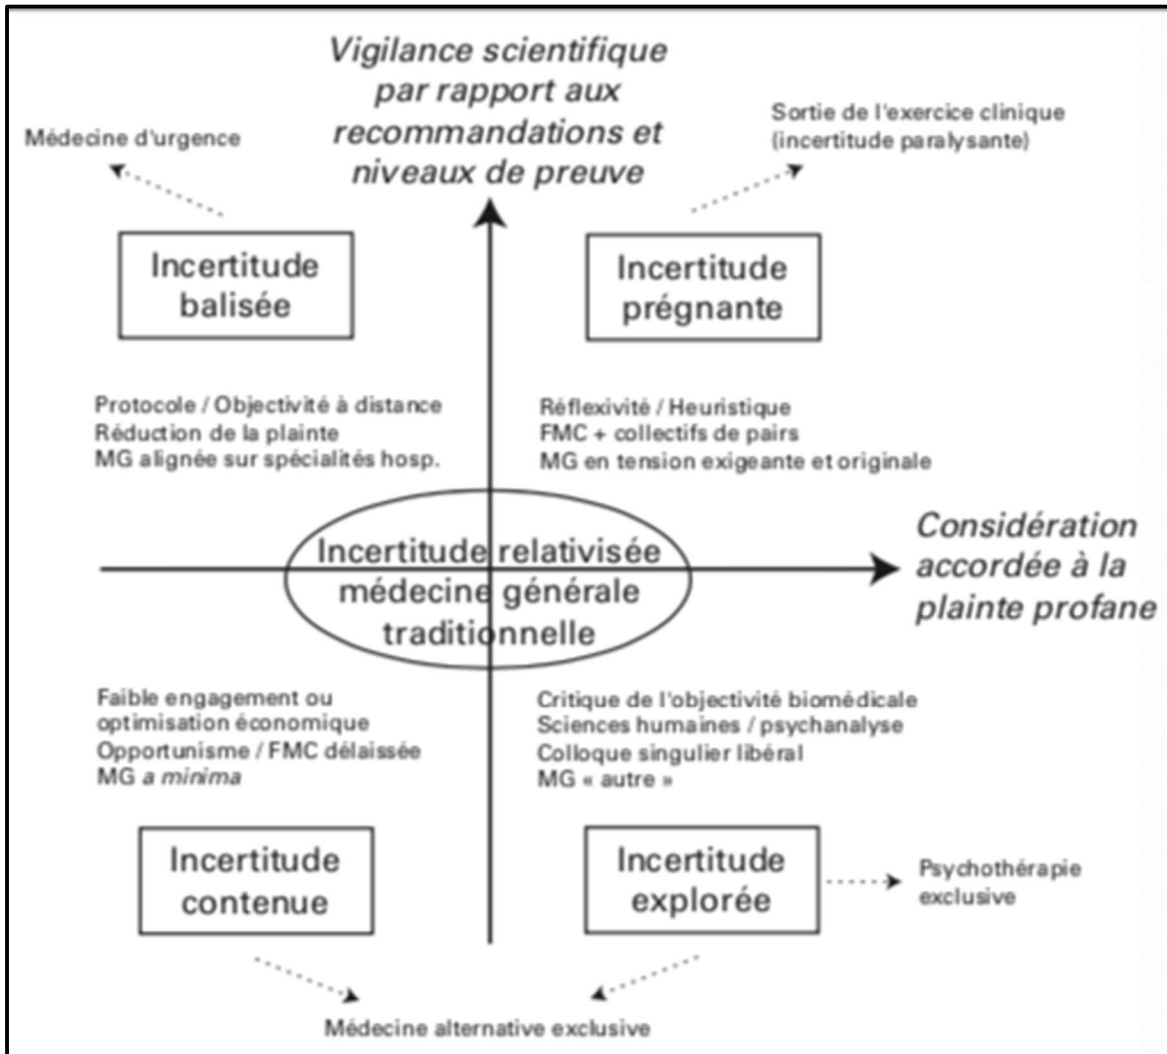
Vigilance scientifique par rapport aux recommandations et niveaux de preuve

Médecine d'urgence

Sortie de l'exercice clinique (incertitude paralysante)

Incertitude balisée

Incertitude prégnante

Protocole / Objectivité à distance
Réduction de la plainte
MG alignée sur spécialités hosp.

Réflexivité / Heuristique
FMC + collectifs de pairs
MG en tension exigeante et originale

Incertitude relativisée médecine générale traditionnelle

Considération accordée à la plainte profane

Faible engagement ou optimisation économique
Opportunisme / FMC délaissée
MG *a minima*

Critique de l'objectivité biomédicale
Sciences humaines / psychanalyse
Colloque singulier libéral
MG « autre »

Incertitude contenue

Incertitude explorée

Psychothérapie exclusive

Médecine alternative exclusive